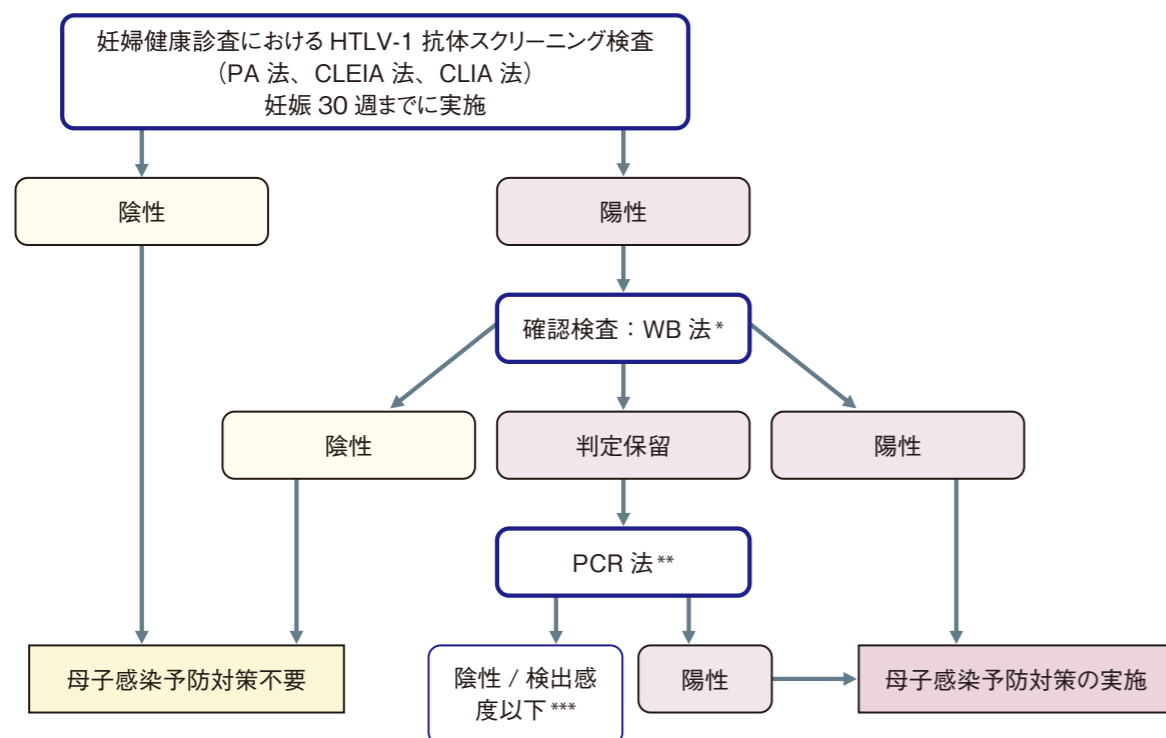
妊婦健康診査における HTLV-1 抗体スクリーニング検査
（PA 法、CLEIA 法、CLIA 法）
妊娠 30 週までに実施

陰性

陽性

確認検査：WB 法 *

陰性

判定保留

陽性

PCR 法 **

母子感染予防対策不要

陰性 / 検出感度以下 ***

陽性

母子感染予防対策の実施